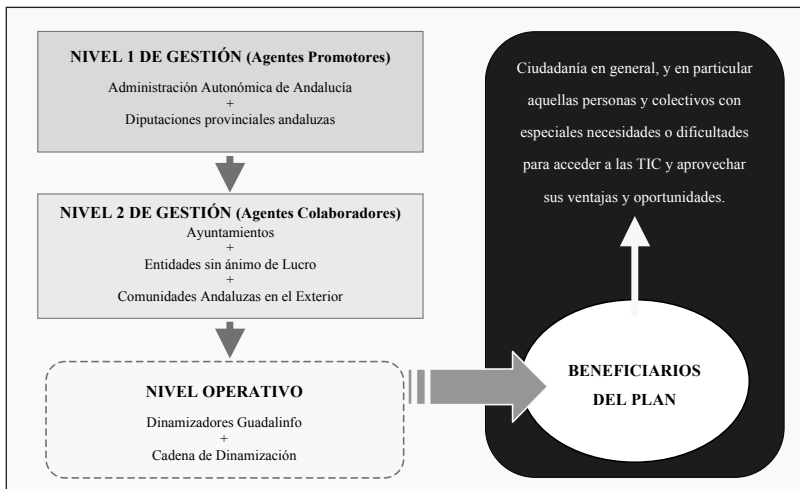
NIVEL 1 DE GESTIÓN (Agentes Promotores)

Administración Autonómica de Andalucía
+
Diputaciones provinciales andaluzas

NIVEL 2 DE GESTIÓN (Agentes Colaboradores)

Ayuntamientos
+
Entidades sin ánimo de Lucro
+
Comunidades Andaluzas en el Exterior

NIVEL OPERATIVO

Dinamizadores Guadalinfo
+
Cadena de Dinamización

Ciudadanía en general, y en particular aquellas personas y colectivos con especiales necesidades o dificultades para acceder a las TIC y aprovechar sus ventajas y oportunidades.

BENEFICIARIOS DEL PLAN